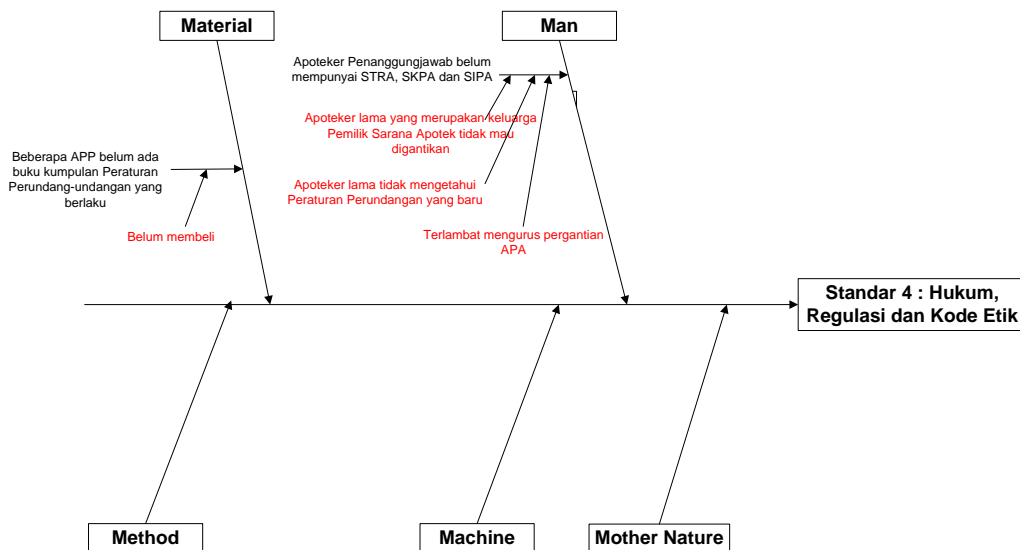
Material

Man

Apoteker Penanggungjawab belum mempunyai STRA, SKPA dan SIPA

Apoteker lama yang merupakan keluarga Pemilik Sarana Apotek tidak mau digantikan

Beberapa APP belum ada buku kumpulan Peraturan Perundang-undangan yang berlaku

Apoteker lama tidak mengetahui Peraturan Perundangan yang baru

Belum membeli

Terlambat mengurus pergantian APA

Standar 4 : Hukum, Regulasi dan Kode Etik

Method

Machine

Mother Nature